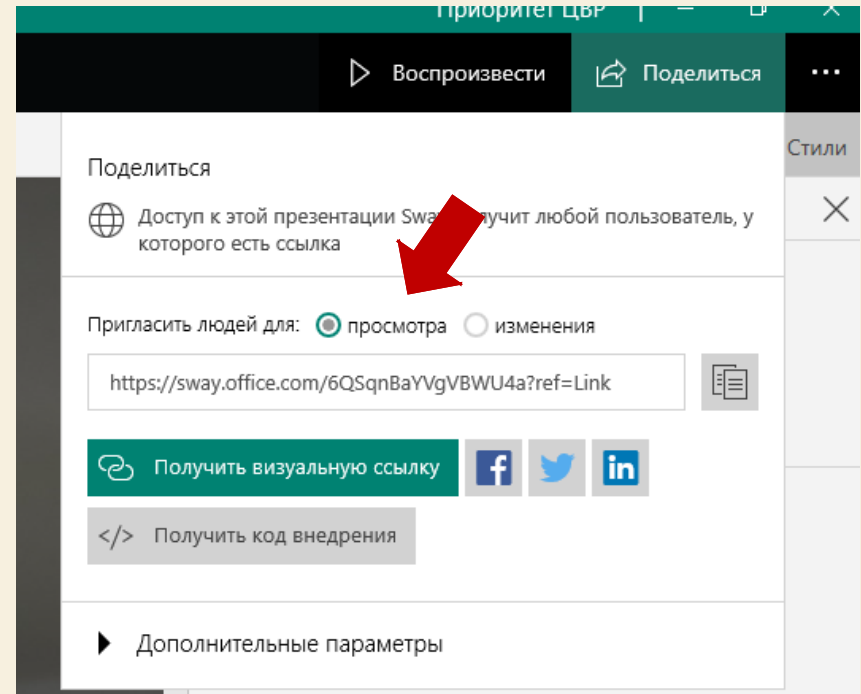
Приоритет ЦВР

Воспроизвести

Поделиться

...

Стили

Поделиться

Доступ к этой презентации Sway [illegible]лучит любой пользователь, у которого есть ссылка

Пригласить людей для: просмотра изменения

https://sway.office.com/6QSqnBaYVgVBWU4a?ref=Link

Получить визуальную ссылку

f

in

</> Получить код внедрения

Дополнительные параметры